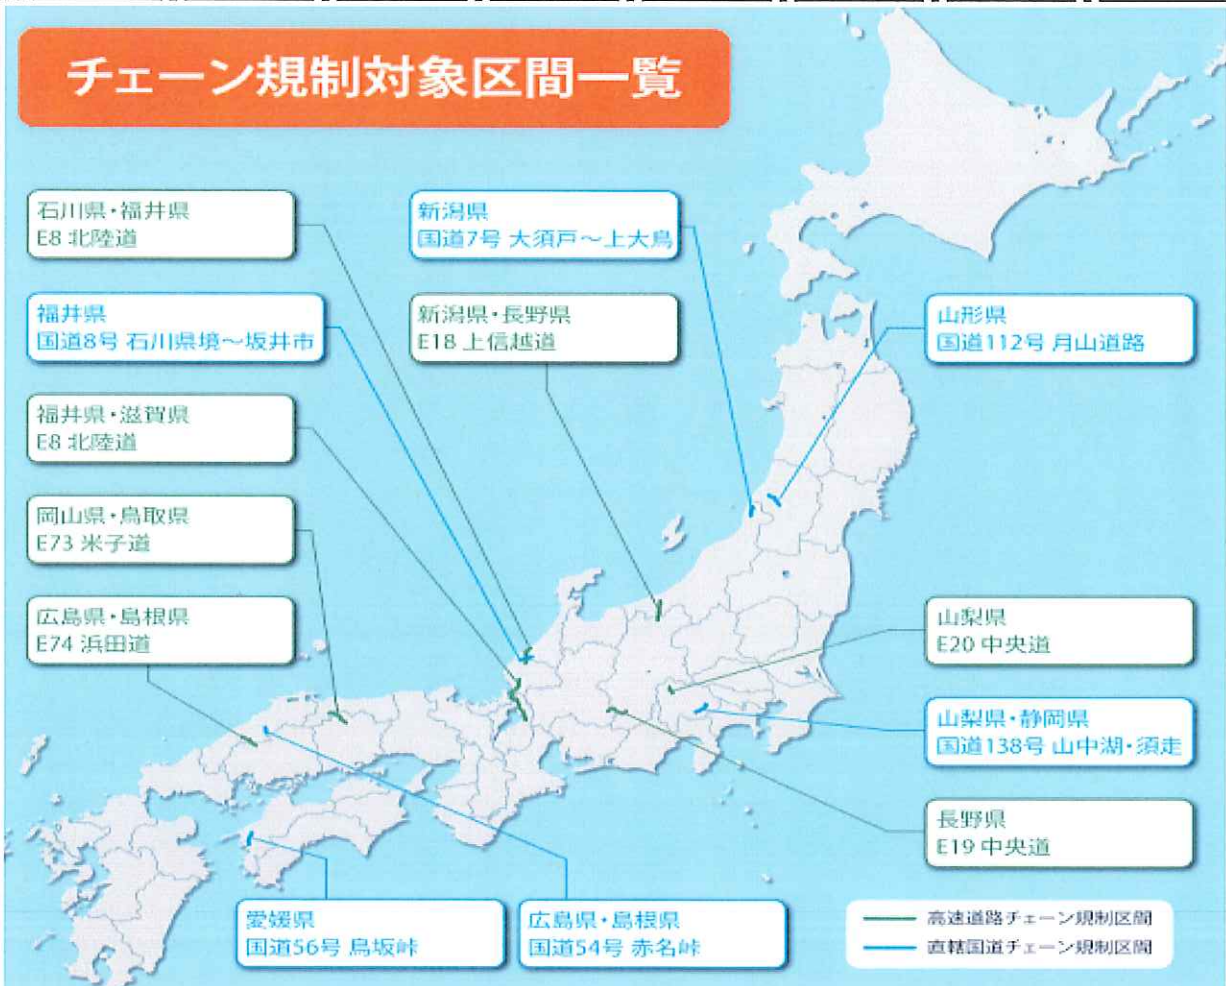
チェーン規制対象区間一覧

石川県・福井県
E8 北陸道

福井県
国道8号 石川県境～坂井市

福井県・滋賀県
E8 北陸道

岡山県・鳥取県
E73 米子道

広島県・島根県
E74 浜田道

新潟県
国道7号 大須戸～上大鳥

新潟県・長野県
E18 上信越道

山形県
国道112号 月山道路

山梨県
E20 中央道

山梨県・静岡県
国道138号 山中湖・須走

長野県
E19 中央道

愛媛県
国道56号 鳥坂峠

広島県・島根県
国道54号 赤名峠

高速道路チェーン規制区間
直轄国道チェーン規制区間